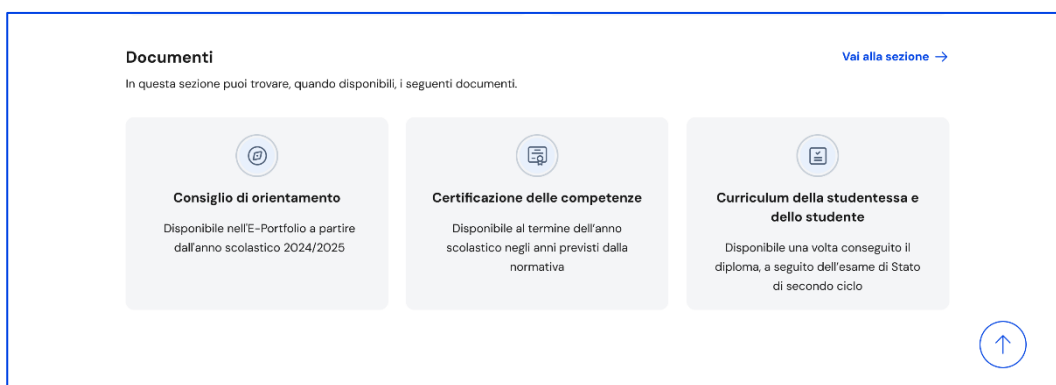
Documenti

Vai alla sezione →

In questa sezione puoi trovare, quando disponibili, i seguenti documenti.

Consiglio di orientamento

Disponibile nell'E-Portfolio a partire dall'anno scolastico 2024/2025

Certificazione delle competenze

Disponibile al termine dell'anno scolastico negli anni previsti dalla normativa

Curriculum della studentessa e dello studente

Disponibile una volta conseguito il diploma, a seguito dell'esame di Stato di secondo ciclo